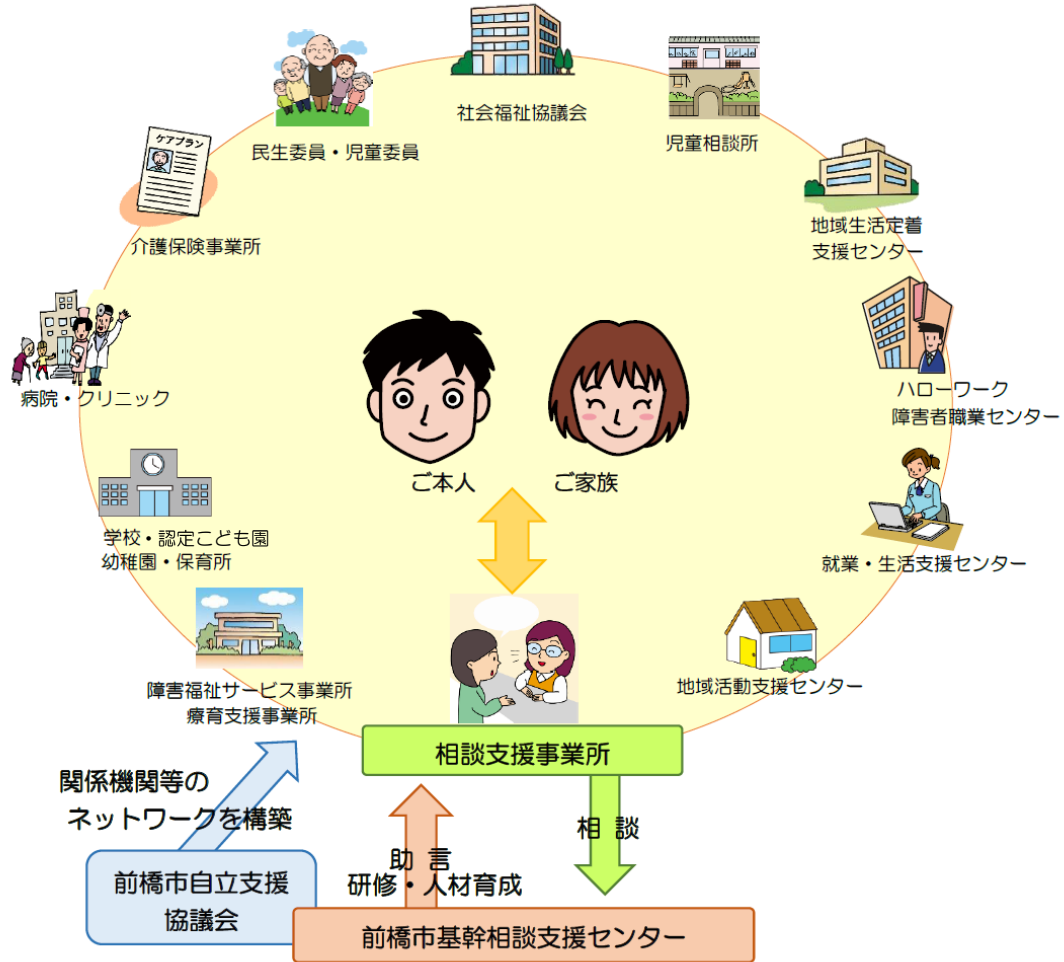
社会福祉協議会

民生委員・児童委員

児童相談所

ケアプラン

介護保険事業所

地域生活定着
支援センター

病院・クリニック

ハローワーク
障害者職業センター

ご本人

ご家族

学校・認定こども園
幼稚園・保育所

就業・生活支援センター

障害福祉サービス事業所
療育支援事業所

地域活動支援センター

相談支援事業所

関係機関等の
ネットワークを構築

相 談

助 言
研修・人材育成

前橋市自立支援
協議会

前橋市基幹相談支援センター